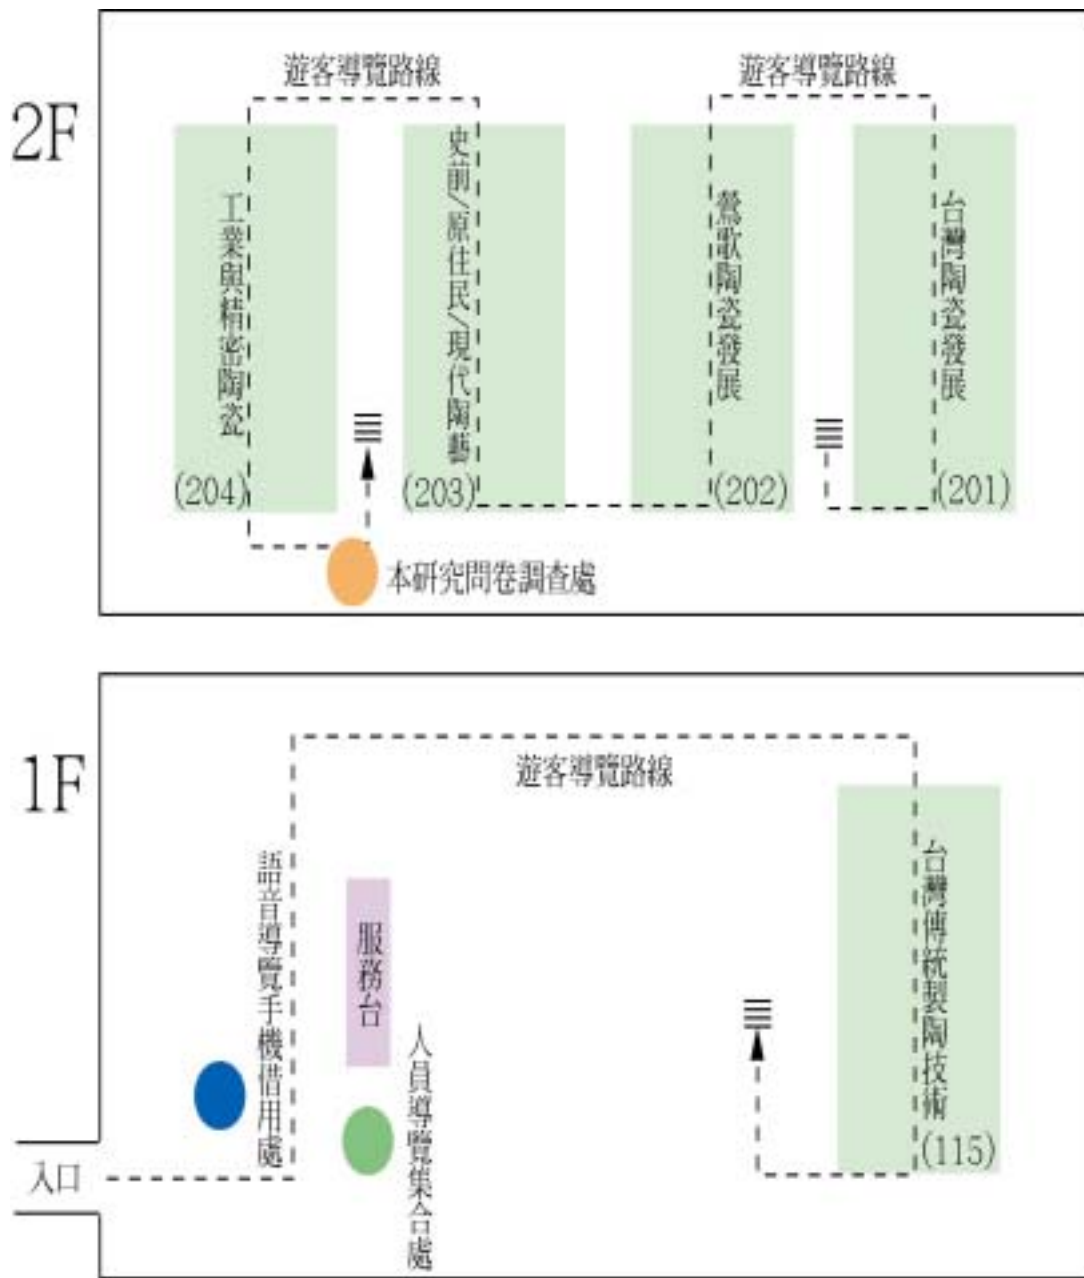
2F

遊客導覽路線

遊客導覽路線

工業與精密陶瓷
(204)

史前/原住民/現代陶藝
(203)

鶯歌陶瓷發展
(202)

台灣陶瓷發展
(201)

本研究問卷調查處

1F

遊客導覽路線

語音導覽手機借用處

服務台

人員導覽集合處

台灣傳統製陶技術
(115)

入口